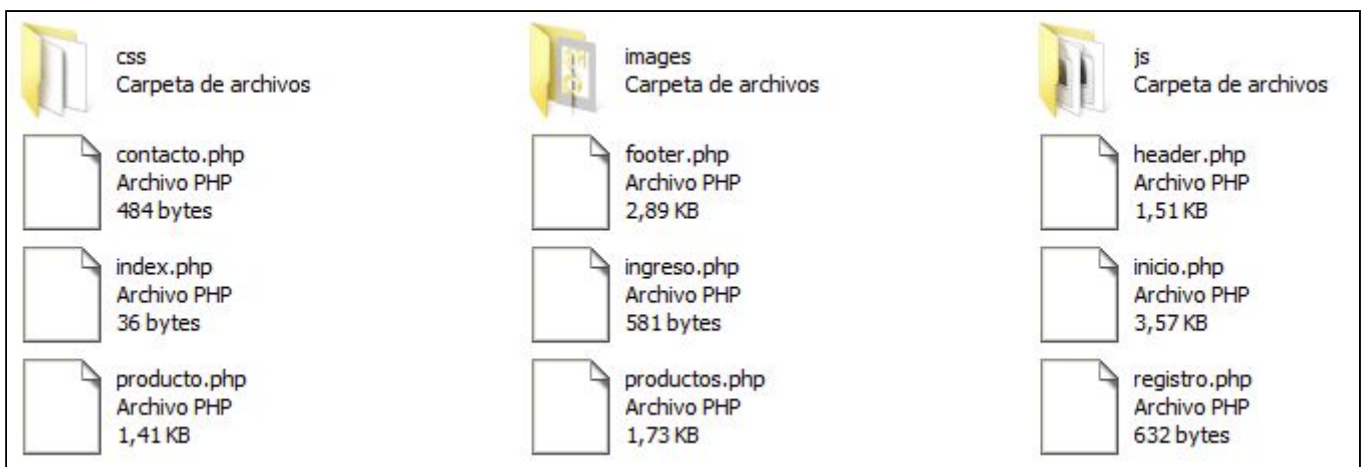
css
Carpeta de archivos

images
Carpeta de archivos

js
Carpeta de archivos

contacto.php
Archivo PHP
484 bytes

footer.php
Archivo PHP
2,89 KB

header.php
Archivo PHP
1,51 KB

index.php
Archivo PHP
36 bytes

ingreso.php
Archivo PHP
581 bytes

inicio.php
Archivo PHP
3,57 KB

producto.php
Archivo PHP
1,41 KB

productos.php
Archivo PHP
1,73 KB

registro.php
Archivo PHP
632 bytes